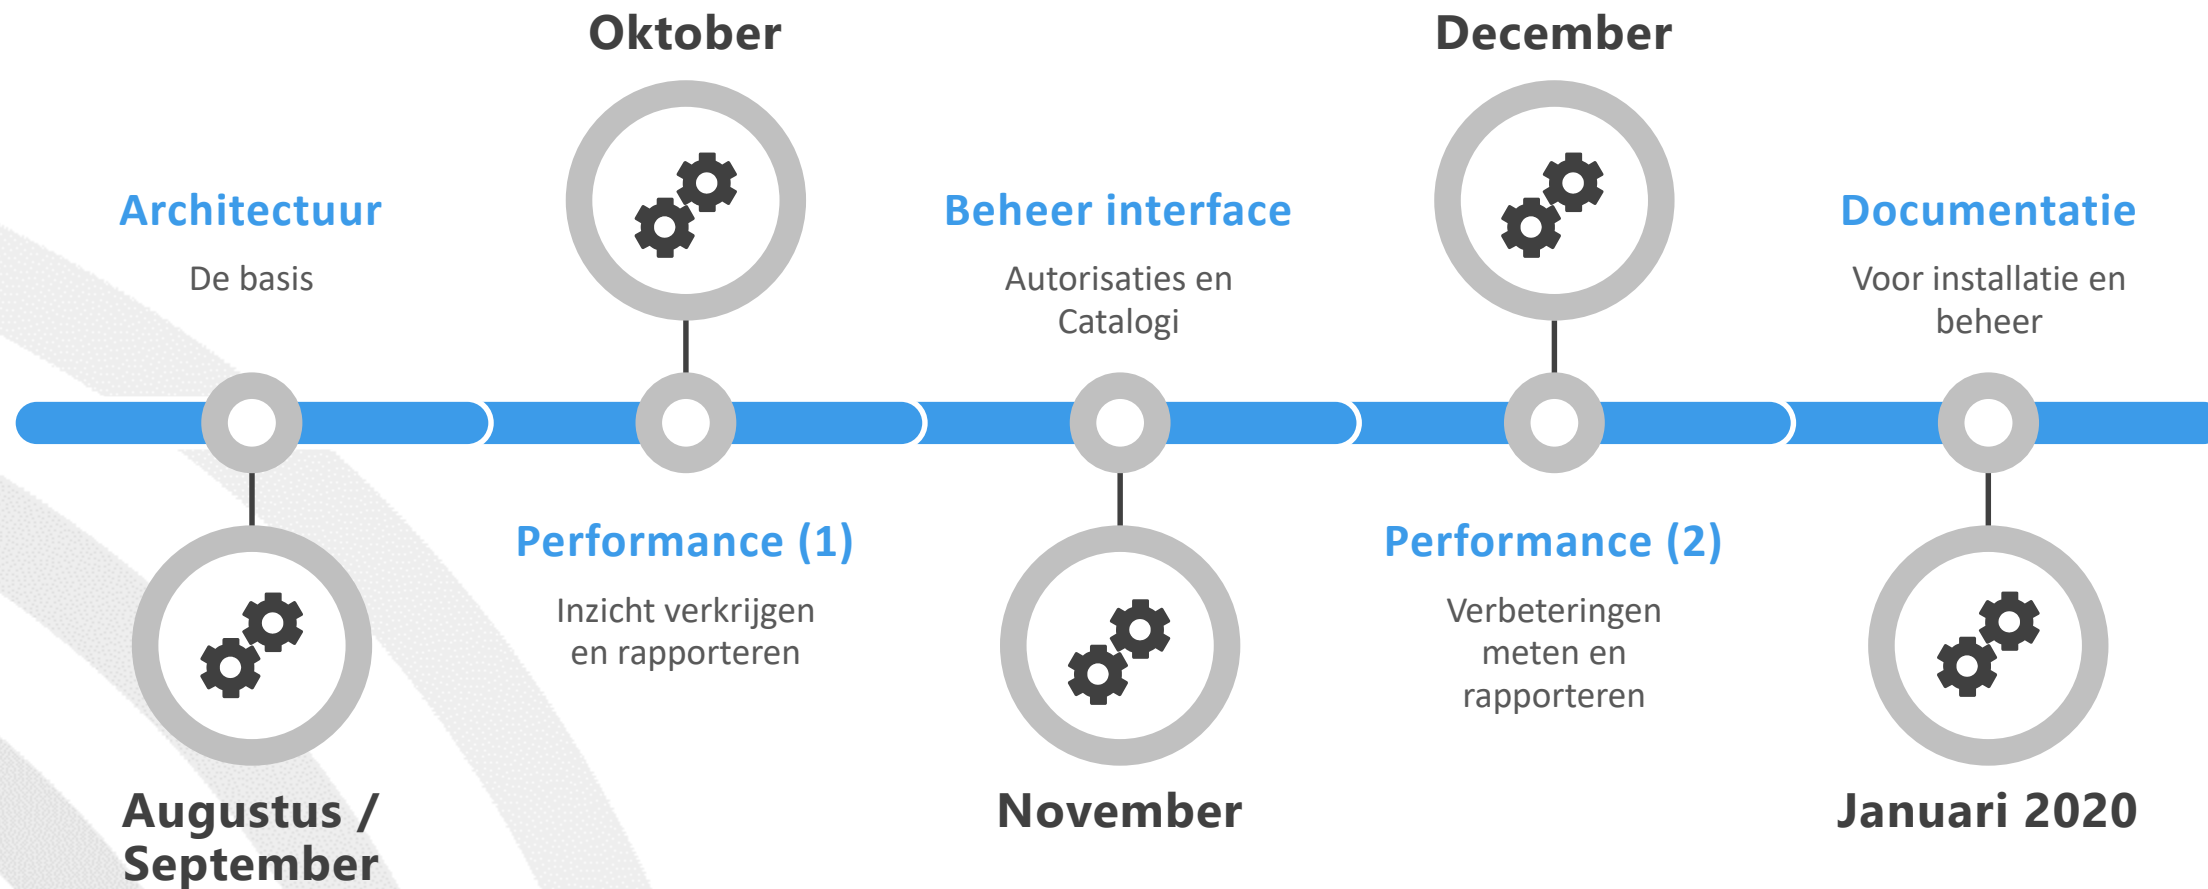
Oktober

December

Architectuur

De basis

Beheer interface

Autorisaties en Catalogi

Documentatie

Voor installatie en beheer

Performance (1)

Inzicht verkrijgen en rapporteren

Performance (2)

Verbeteringen meten en rapporteren

Augustus / September

November

Januari 2020